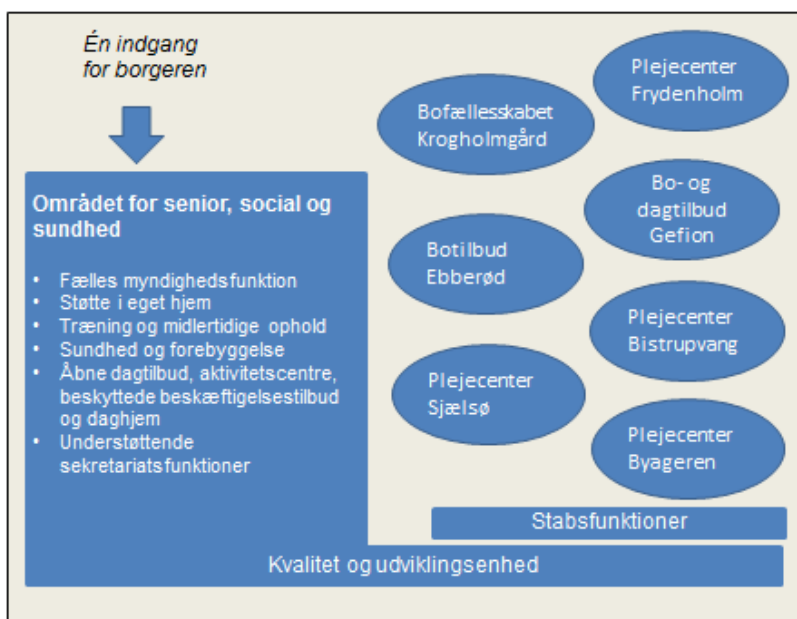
Én indgang for borgeren

Området for senior, social og sundhed

- Fælles myndighedsfunktion
- Støtte i eget hjem
- Træning og midlertidige ophold
- Sundhed og forebyggelse
- Åbne dagtilbud, aktivitetscentre, beskyttede beskæftigelsestilbud og daghjem
- Understøttende sekretariatsfunktioner

Bofællesskabet Krogholmgård

Plejecenter Frydenholm

Bo- og dagtilbud Gefion

Botilbud Ebberød

Plejecenter Bistrupvang

Plejecenter Sjælsø

Plejecenter Byageren

Stabsfunktioner

Kvalitet og udviklingsenhed